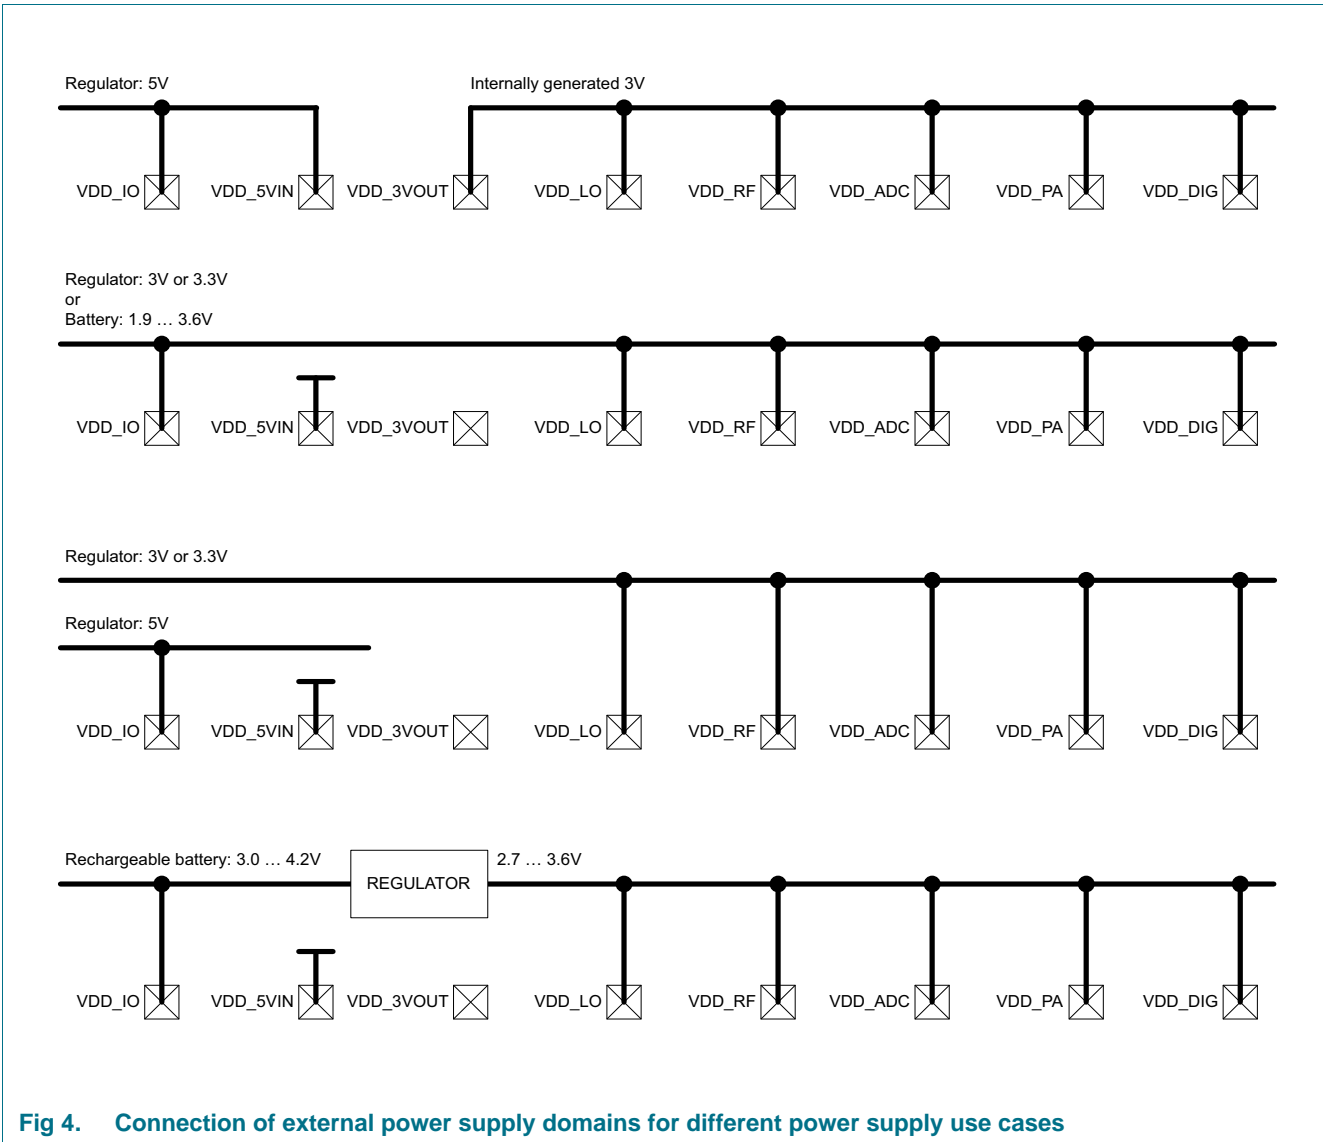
Regulator: 5V

Internally generated 3V

VDD_IO VDD_5VIN VDD_3VOUT VDD_LO VDD_RF VDD_ADC VDD_PA VDD_DIG

Regulator: 3V or 3.3V
or
Battery: 1.9 … 3.6V

VDD_IO VDD_5VIN VDD_3VOUT VDD_LO VDD_RF VDD_ADC VDD_PA VDD_DIG

Regulator: 3V or 3.3V

Regulator: 5V

VDD_IO VDD_5VIN VDD_3VOUT VDD_LO VDD_RF VDD_ADC VDD_PA VDD_DIG

Rechargeable battery: 3.0 … 4.2V

REGULATOR

2.7 … 3.6V

VDD_IO VDD_5VIN VDD_3VOUT VDD_LO VDD_RF VDD_ADC VDD_PA VDD_DIG

Fig 4. Connection of external power supply domains for different power supply use cases